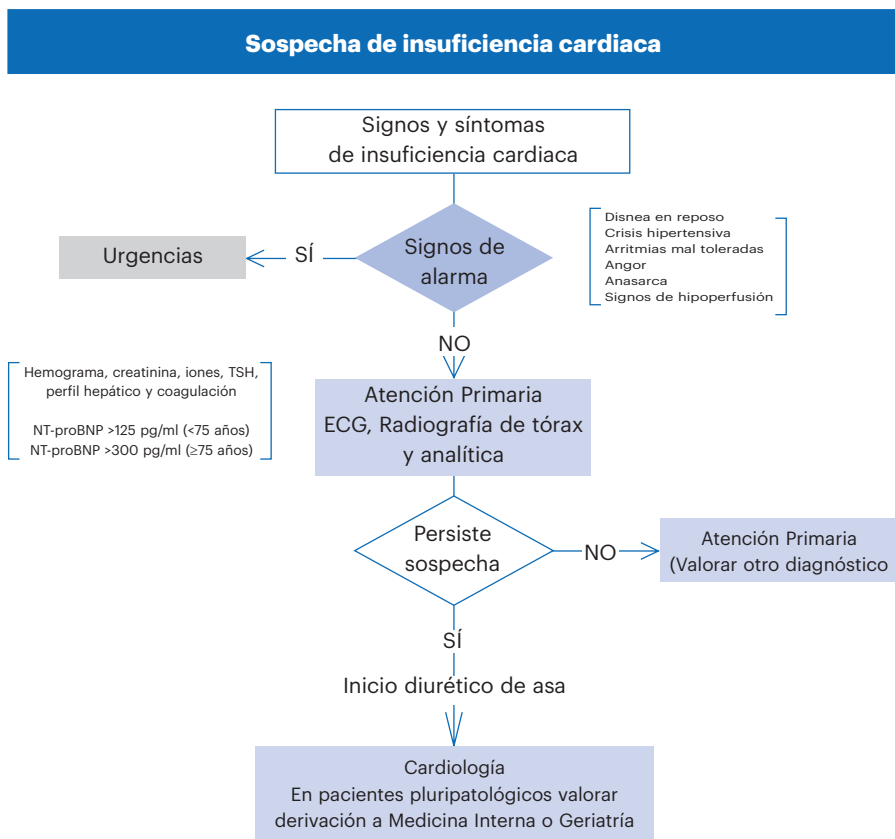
Sospecha de insuficiencia cardiaca

Signos y síntomas de insuficiencia cardiaca

Urgencias

SÍ

Signos de alarma

Disnea en reposo
Crisis hipertensiva
Arritmias mal toleradas
Angor
Anasarca
Signos de hipoperfusión

NO

Hemograma, creatinina, iones, TSH, perfil hepático y coagulación

NT-proBNP >125 pg/ml (<75 años)
NT-proBNP >300 pg/ml (≥75 años)

Atención Primaria
ECG, Radiografía de tórax y analítica

Persiste sospecha

NO

Atención Primaria
(Valorar otro diagnóstico

SÍ

Inicio diurético de asa

Cardiología
En pacientes pluripatológicos valorar derivación a Medicina Interna o Geriatría